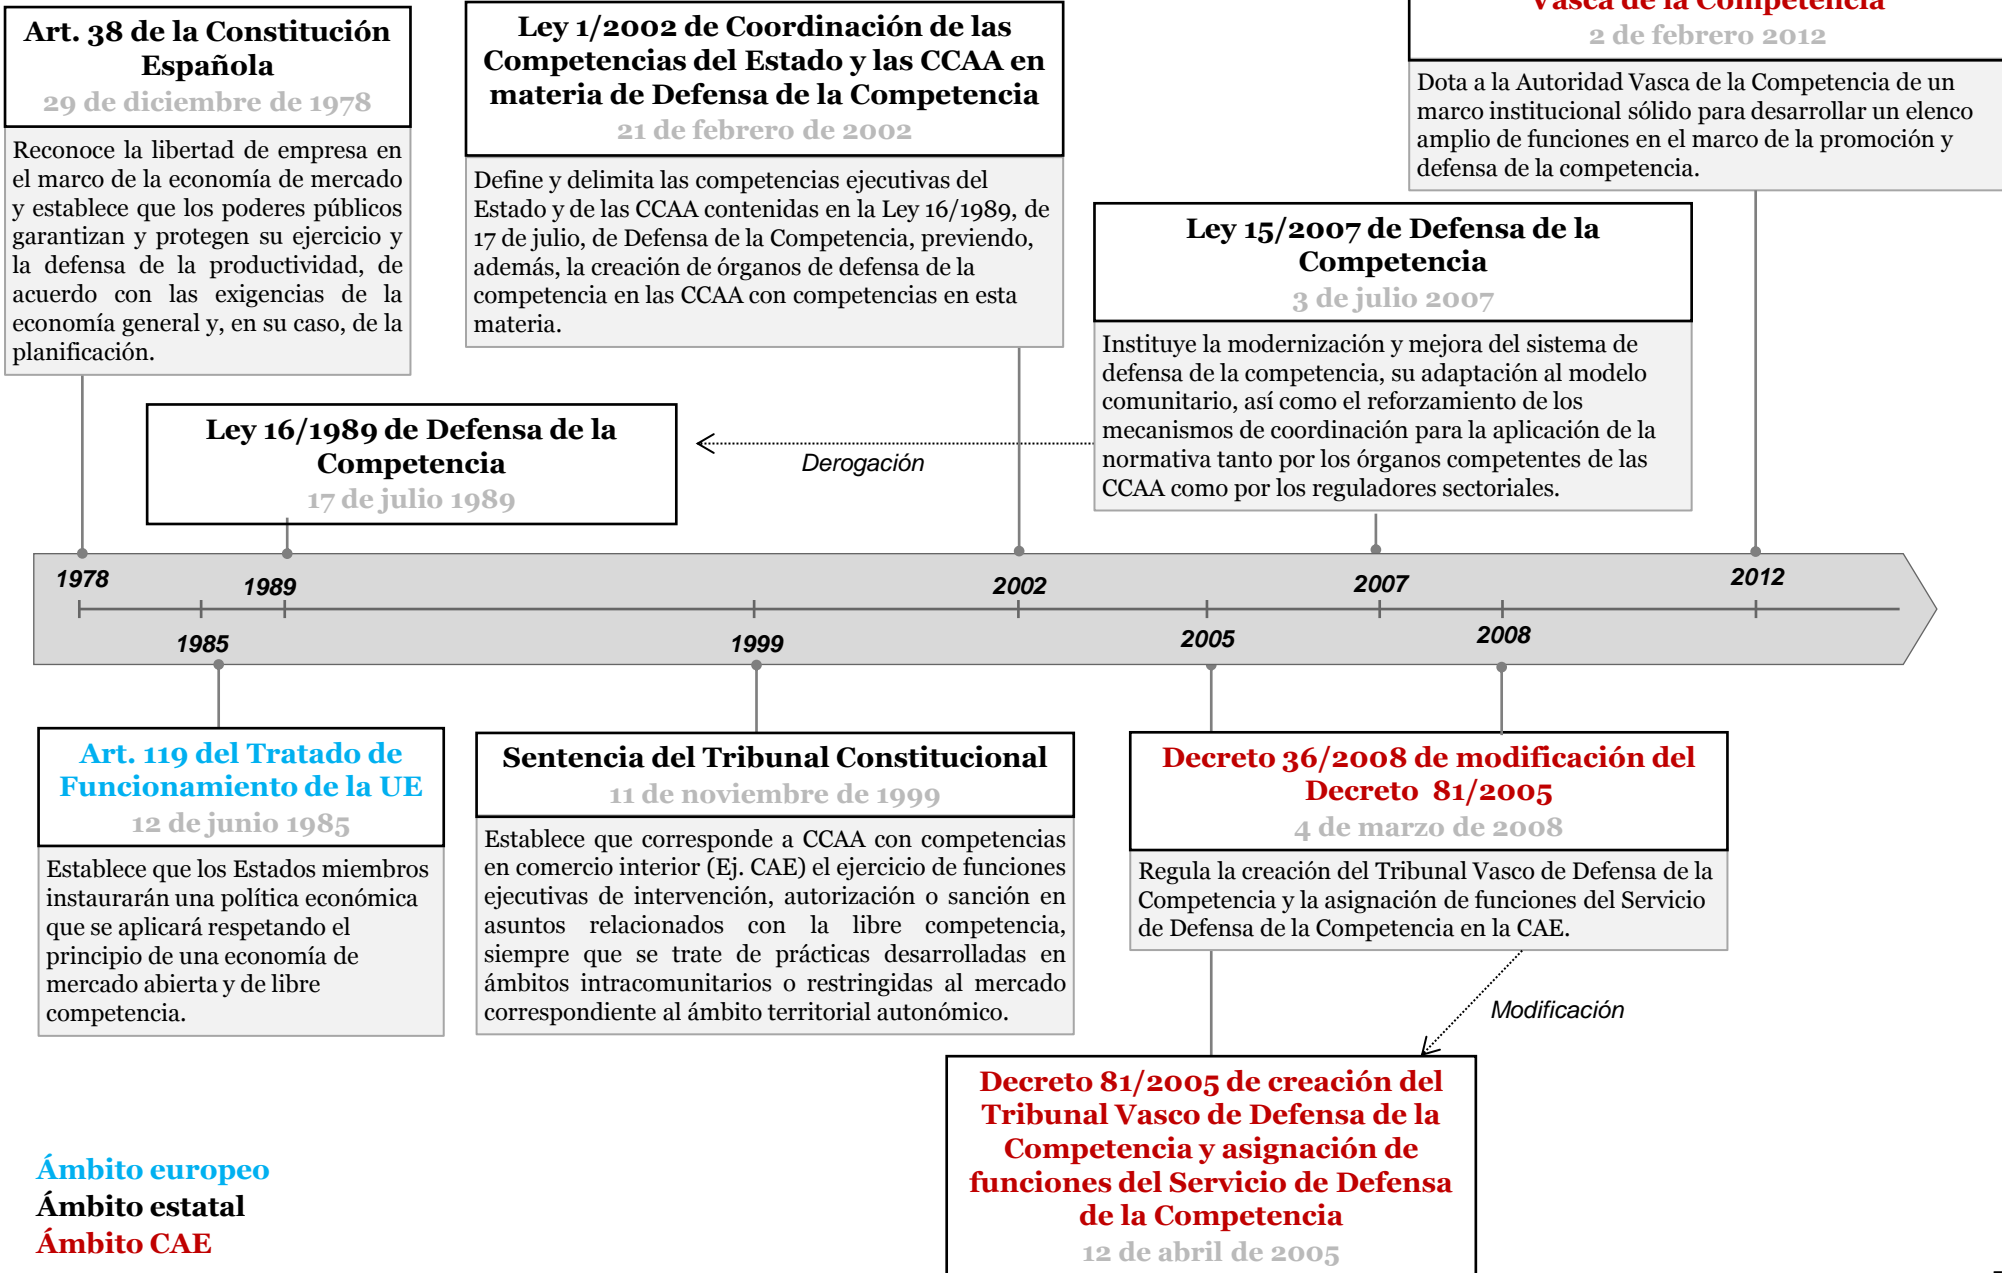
Art. 38 de la Constitución Española
29 de diciembre de 1978

Reconoce la libertad de empresa en el marco de la economía de mercado y establece que los poderes públicos garantizan y protegen su ejercicio y la defensa de la productividad, de acuerdo con las exigencias de la economía general y, en su caso, de la planificación.

Ley 1/2002 de Coordinación de las Competencias del Estado y las CCAA en materia de Defensa de la Competencia
21 de febrero de 2002

Define y delimita las competencias ejecutivas del Estado y de las CCAA contenidas en la Ley 16/1989, de 17 de julio, de Defensa de la Competencia, previendo, además, la creación de órganos de defensa de la competencia en las CCAA con competencias en esta materia.

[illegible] Vasca de la Competencia
2 de febrero 2012

Dota a la Autoridad Vasca de la Competencia de un marco institucional sólido para desarrollar un elenco amplio de funciones en el marco de la promoción y defensa de la competencia.

Ley 15/2007 de Defensa de la Competencia
3 de julio 2007

Instituye la modernización y mejora del sistema de defensa de la competencia, su adaptación al modelo comunitario, así como el reforzamiento de los mecanismos de coordinación para la aplicación de la normativa tanto por los órganos competentes de las CCAA como por los reguladores sectoriales.

Ley 16/1989 de Defensa de la Competencia
17 de julio 1989

Derogación

1978
1989
2002
2007
2012
1985
1999
2005
2008

Art. 119 del Tratado de Funcionamiento de la UE
12 de junio 1985

Establece que los Estados miembros instaurarán una política económica que se aplicará respetando el principio de una economía de mercado abierta y de libre competencia.

Sentencia del Tribunal Constitucional
11 de noviembre de 1999

Establece que corresponde a CCAA con competencias en comercio interior (Ej. CAE) el ejercicio de funciones ejecutivas de intervención, autorización o sanción en asuntos relacionados con la libre competencia, siempre que se trate de prácticas desarrolladas en ámbitos intracomunitarios o restringidas al mercado correspondiente al ámbito territorial autonómico.

Decreto 36/2008 de modificación del Decreto 81/2005
4 de marzo de 2008

Regula la creación del Tribunal Vasco de Defensa de la Competencia y la asignación de funciones del Servicio de Defensa de la Competencia en la CAE.

Modificación

Decreto 81/2005 de creación del Tribunal Vasco de Defensa de la Competencia y asignación de funciones del Servicio de Defensa de la Competencia
12 de abril de 2005

Ámbito europeo
Ámbito estatal
Ámbito CAE